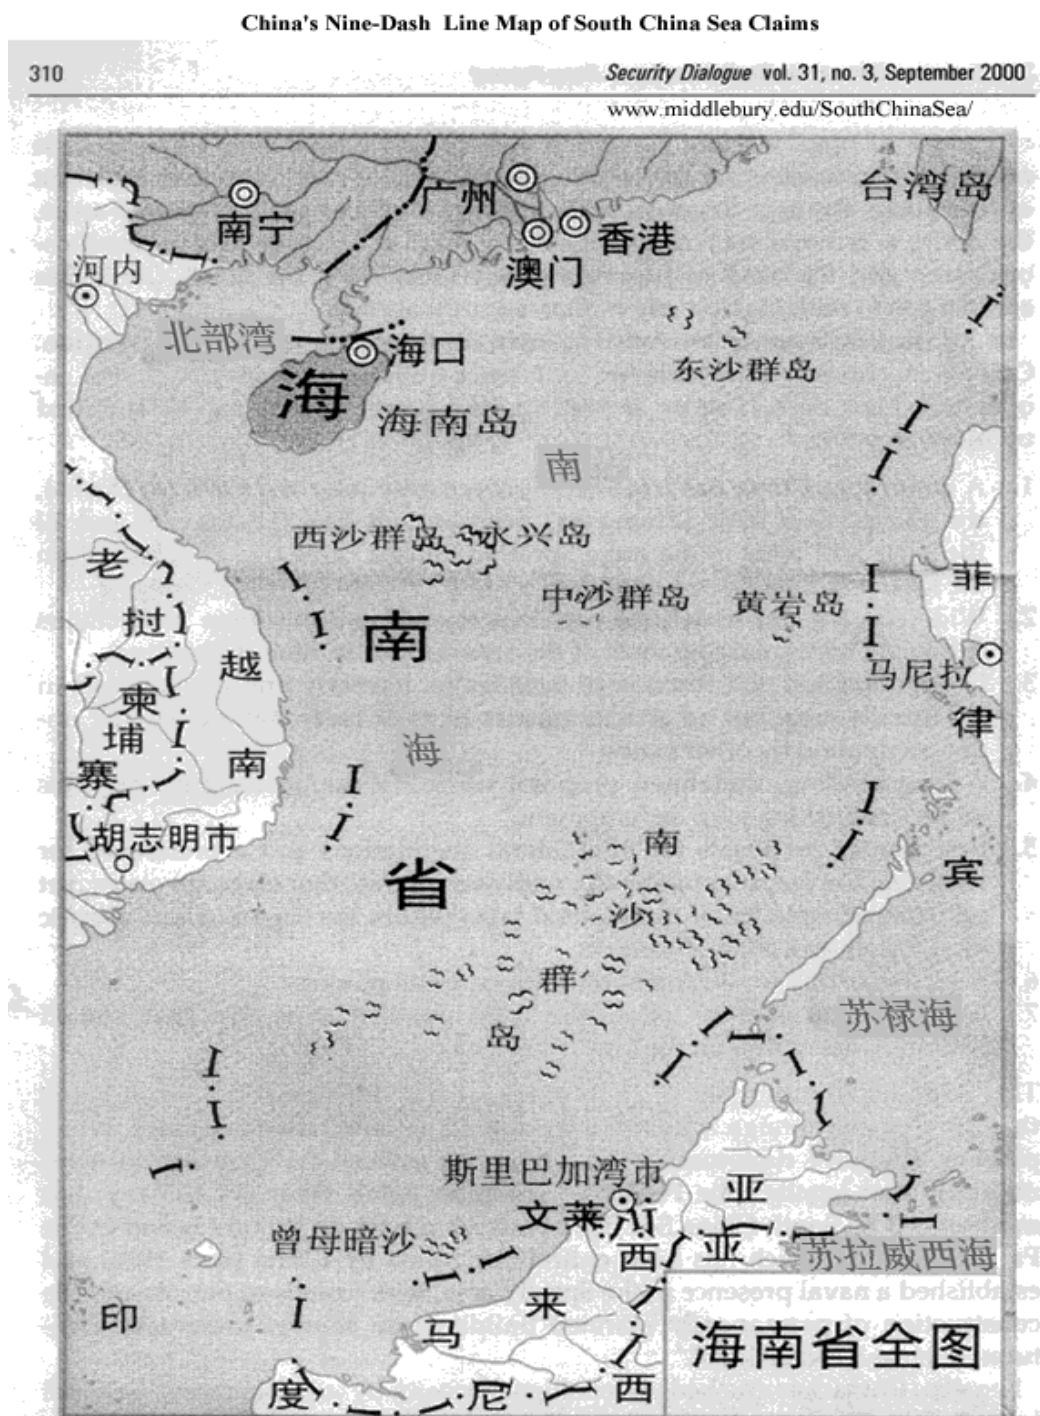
China's Nine-Dash Line Map of South China Sea Claims

310

Security Dialogue vol. 31, no. 3, September 2000

www.middlebury.edu/SouthChinaSea/

南宁

广州

香港

澳门

台湾岛

河内

北部湾

海口

海

海南岛

东沙群岛

南

西沙群岛

永兴岛

老

挝

柬

埔

寨

越

南

南

中沙群岛

黄岩岛

菲

马尼拉

律

宾

海

胡志明市

省

南

沙

群

岛

苏禄海

斯里巴加湾市

文莱

亚

西

亚

苏拉威西海

曾母暗沙

来

马

印

度

尼

西

海南省全图